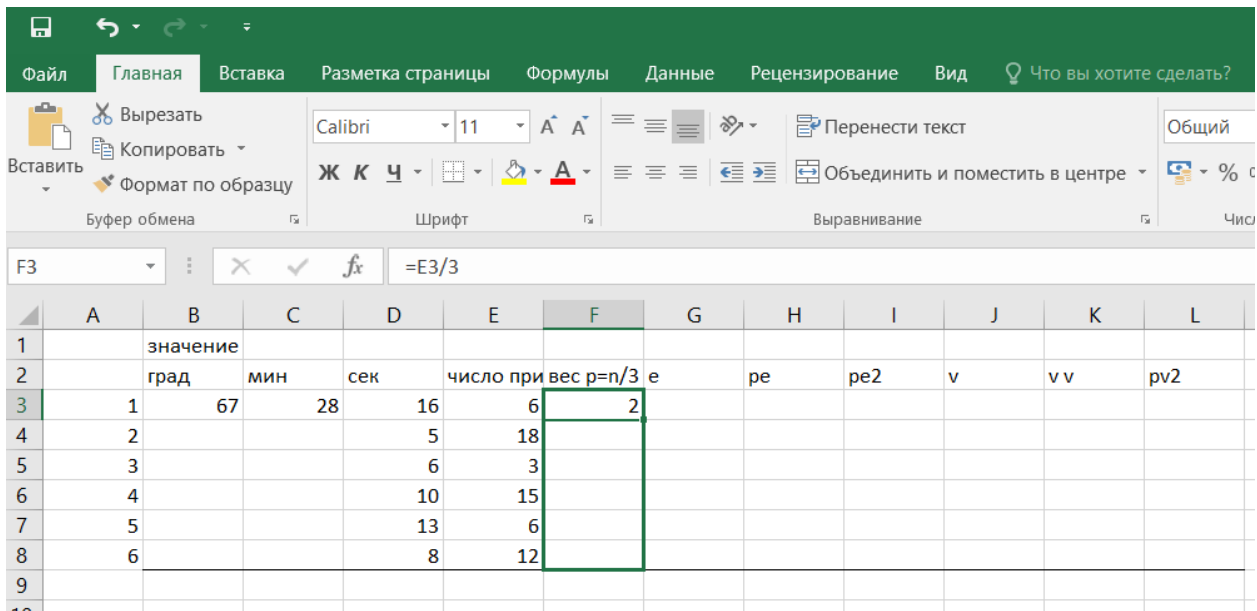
Файл Главная Вставка Разметка страницы Формулы Данные Рецензирование Вид Что вы хотите сделать?

Вставить
Вырезать
Копировать
Формат по образцу
Буфер обмена

Calibri 11
Ж К Ч
Шрифт

Перенести текст
Объединить и поместить в центре
Выравнивание

Общий
%
Чис

F3 =E3/3

| | A | B | C | D | E | F | G | H | I | J | K | L |
|---|---|---|---|---|---|---|---|---|---|---|---|---|
| 1 | | значение | | | | | | | | | | |
| 2 | | град | мин | сек | число при | вес p=n/3 | e | pe | pe2 | v | v v | pv2 |
| 3 | 1 | 67 | 28 | 16 | 6 | 2 | | | | | | |
| 4 | 2 | | | 5 | 18 | | | | | | | |
| 5 | 3 | | | 6 | 3 | | | | | | | |
| 6 | 4 | | | 10 | 15 | | | | | | | |
| 7 | 5 | | | 13 | 6 | | | | | | | |
| 8 | 6 | | | 8 | 12 | | | | | | | |
| 9 | | | | | | | | | | | | |